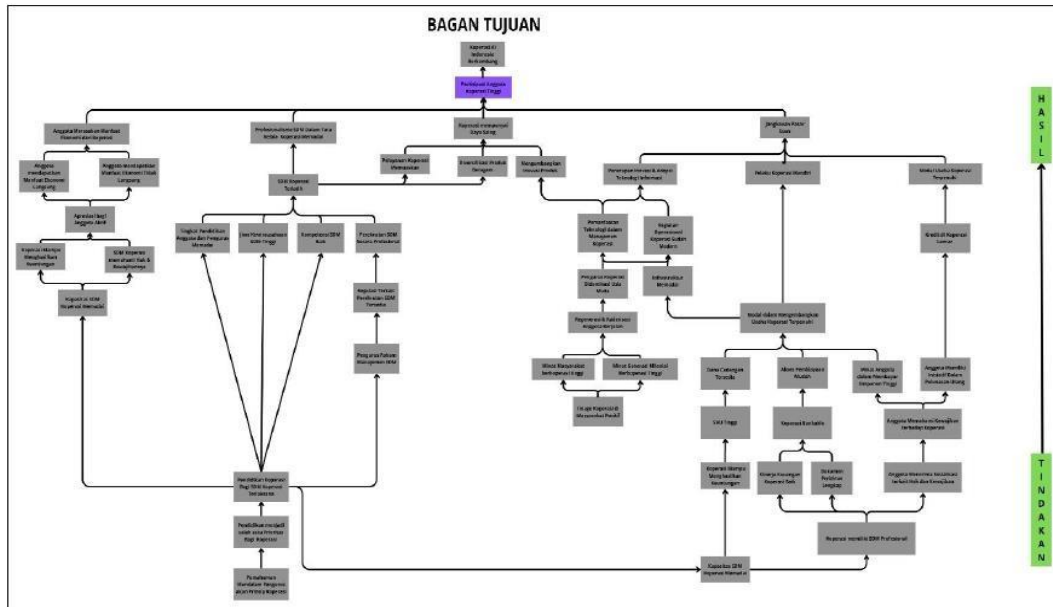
BAGAN TUJUAN

Koperasi di Indonesia Berkembang

Partisipasi Anggota Koperasi Tinggi

Anggota Merasakan Manfaat Ekonomi dari Koperasi

Profesionalisme SDM Dalam Tata Kelola Koperasi Memadai

Koperasi mempunyai Daya Saing

Jangkauan Pasar Luas

HASIL

Anggota mendapatkan Manfaat Ekonomi Langsung

Anggota mendapatkan Manfaat Ekonomi Tidak Langsung

SDM Koperasi Tumbuh

Pelayanan Koperasi Memuaskan

Diversifikasi Produk Beragam

Mengembangkan Inovasi Produk

Penerapan Inovasi & Adopsi Teknologi Informasi

Pelaku Koperasi Mandiri

Mutu Usaha Koperasi Terproduksi

Partisipasi Bagi Anggota Aktif

Tingkat Pendidikan Anggota dan Pengurus Memadai

Jiwa Kewirausahaan SDM Tinggi

Kompetensi SDM Baik

Peningkatan SDM Secara Profesional

Pemanfaatan Teknologi dalam Manajemen Koperasi

Kegiatan Operasional Koperasi Sudah Modern

Koperasi Mampu Menghasilkan Keuntungan

SDM Koperasi memahami Hak & Kewajibannya

Kapasitas SDM Koperasi Memadai

Kegiatan Terkait Peningkatan SDM Tersedia

Pengurus Paham Manajemen SDM

Pengurus Koperasi Didominasi Usia Muda

Infrastruktur Memadai

Kredibilitas Koperasi Tinggi

Regenerasi & Kaderisasi Anggota Berjalan

Modal dalam Mengembangkan Usaha Koperasi Terpenuhi

Minat Masyarakat Berkoperasi Tinggi

Minat Generasi Milenial Berkoperasi Tinggi

Dana Cadangan Tersedia

Akses Pembiayaan Mudah

Modal Anggota dalam Pembayaran Koperasi Tinggi

Anggota Memiliki Inisiatif Dalam Pelunasan Hutang

Citra Koperasi di Masyarakat Positif

SHU Tinggi

Koperasi Bankable

Anggota Memahami Kewajiban terhadap Koperasi

Koperasi Mampu Menghasilkan Keuntungan

Kinerja Keuangan Koperasi Baik

Dokumen Perizinan Lengkap

Anggota Memahami Kesadaran terkait Hak dan Kewajiban

Pendidikan Koperasi Bagi SDM Koperasi Terlaksana

Pendidikan menjadi salah satu Prioritas Bagi Koperasi

Koperasi memiliki SDM Profesional

Pemahaman Mendalam Pengurus akan Prinsip Koperasi

Kapasitas SDM Koperasi Memadai

TINDAKAN